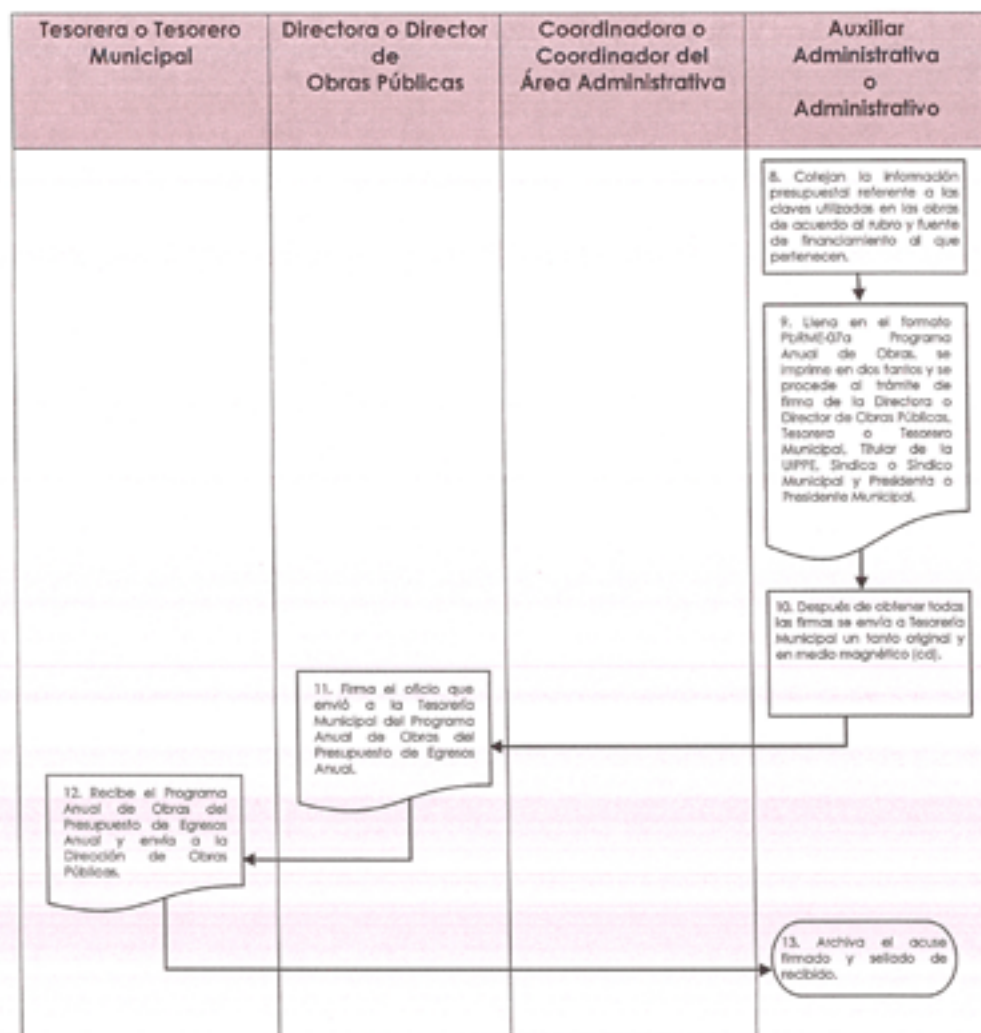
| Tesorera o Tesorero Municipal | Directora o Director de Obras Públicas | Coordinadora o Coordinador del Área Administrativa | Auxiliar Administrativa o Administrativo |
|---|---|---|---|

8. Cotejan la información presupuestal referente a las claves utilizadas en las obras de acuerdo al rubro y fuente de financiamiento al que pertenecen.

9. Llena en el formato PbRM-07a Programa Anual de Obras, se imprime en dos tantos y se procede al trámite de firma de la Directora o Director de Obras Públicas, Tesorera o Tesorero Municipal, Titular de la UIPPE, Síndica o Síndico Municipal y Presidenta o Presidente Municipal.

10. Después de obtener todas las firmas se envía a Tesorería Municipal un tanto original y en medio magnético (cd).

11. Firma el oficio que envió a la Tesorería Municipal del Programa Anual de Obras del Presupuesto de Egresos Anual.

12. Recibe el Programa Anual de Obras del Presupuesto de Egresos Anual y envía a la Dirección de Obras Públicas.

13. Archiva el acuse firmado y sellado de recibido.